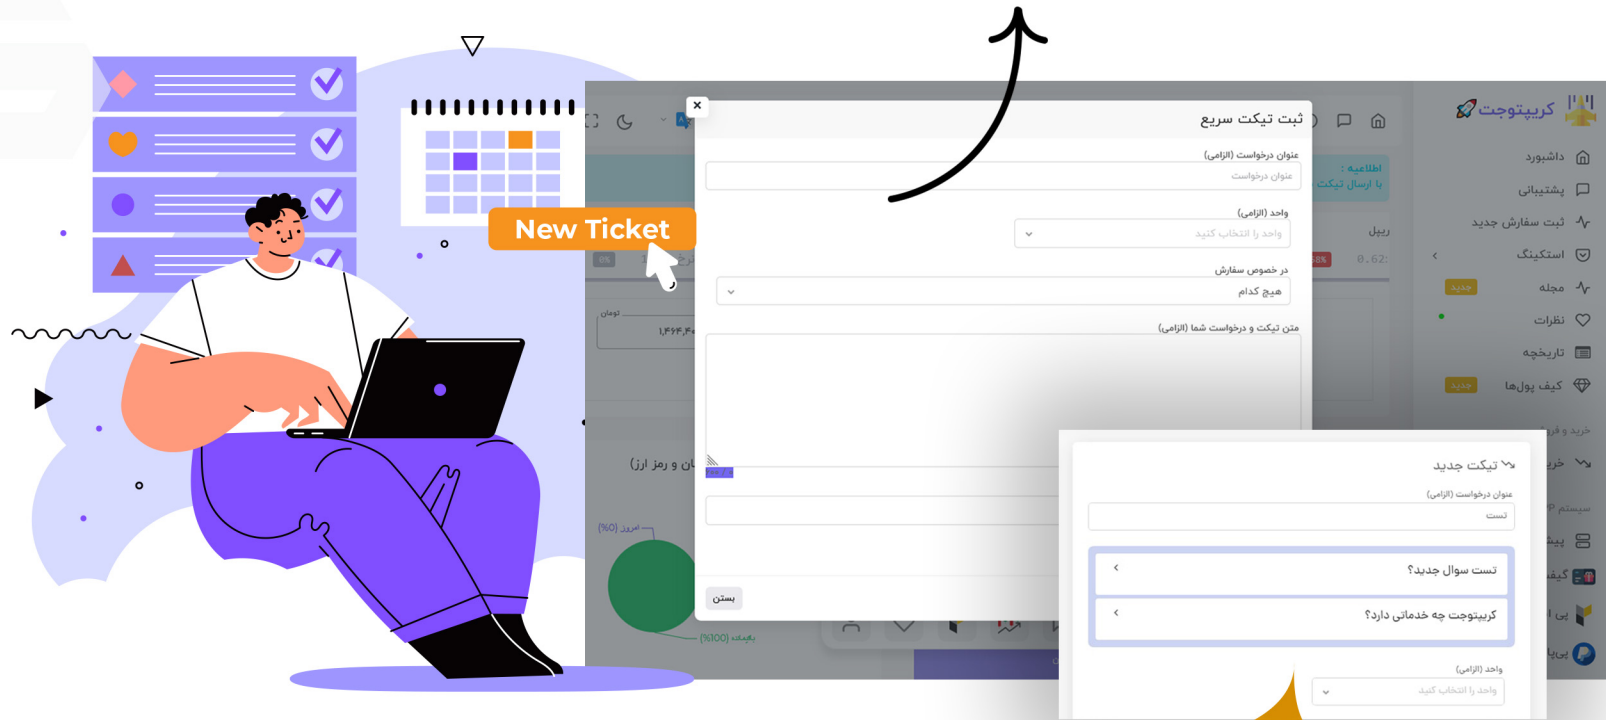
New Ticket

ثبت تیکت سریع

عنوان درخواست (الزامی)
عنوان درخواست

واحد (الزامی)
واحد را انتخاب کنید

در خصوص سفارش
هیچ کدام

متن تیکت و درخواست شما (الزامی)

بستن

کریپتوجت
داشبورد
پشتیبانی
ثبت سفارش جدید
استکینگ
مجله
جدید
نظرات
تاریخچه
کیف پول‌ها
جدید

اطلاعیه :
با ارسال تیکت

ریپل
0.62

تومان
۱,۴۶۴,۴

(ارز و رمز ارز)
امروز (0%)
(100%)

تیکت جدید
عنوان درخواست (الزامی)
تست
تست سوال جدید؟
کریپتوجت چه خدماتی دارد؟
واحد (الزامی)
واحد را انتخاب کنید